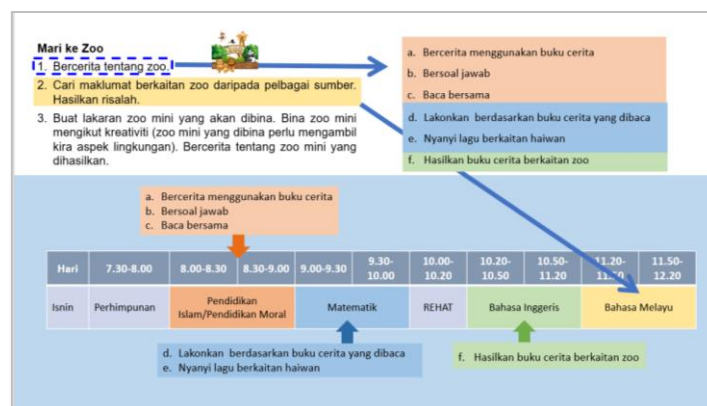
Mari ke Zoo

1. Bercerita tentang zoo.
2. Cari maklumat berkaitan zoo daripada pelbagai sumber. Hasilkan risalah.
3. Buat lakaran zoo mini yang akan dibina. Bina zoo mini mengikut kreativiti (zoo mini yang dibina perlu mengambil kira aspek lingkungan). Bercerita tentang zoo mini yang dihasilkan.

a. Bercerita menggunakan buku cerita
b. Bersoal jawab
c. Baca bersama
d. Lakonkan berdasarkan buku cerita yang dibaca
e. Nyanyi lagu berkaitan haiwan
f. Hasilkan buku cerita berkaitan zoo

a. Bercerita menggunakan buku cerita
b. Bersoal jawab
c. Baca bersama

| Hari | 7.30-8.00 | 8.00-8.30 | 8.30-9.00 | 9.00-9.30 | 9.30-10.00 | 10.00-10.20 | 10.20-10.50 | 10.50-11.20 | 11.20-11.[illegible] | 11.50-12.20 |
|---|---|---|---|---|---|---|---|---|---|---|
| Isnin | Perhimpunan | Pendidikan Islam/Pendidikan Moral | | Matematik | | REHAT | Bahasa Inggeris | | Bahasa Melayu | |

d. Lakonkan berdasarkan buku cerita yang dibaca
e. Nyanyi lagu berkaitan haiwan

f. Hasilkan buku cerita berkaitan zoo